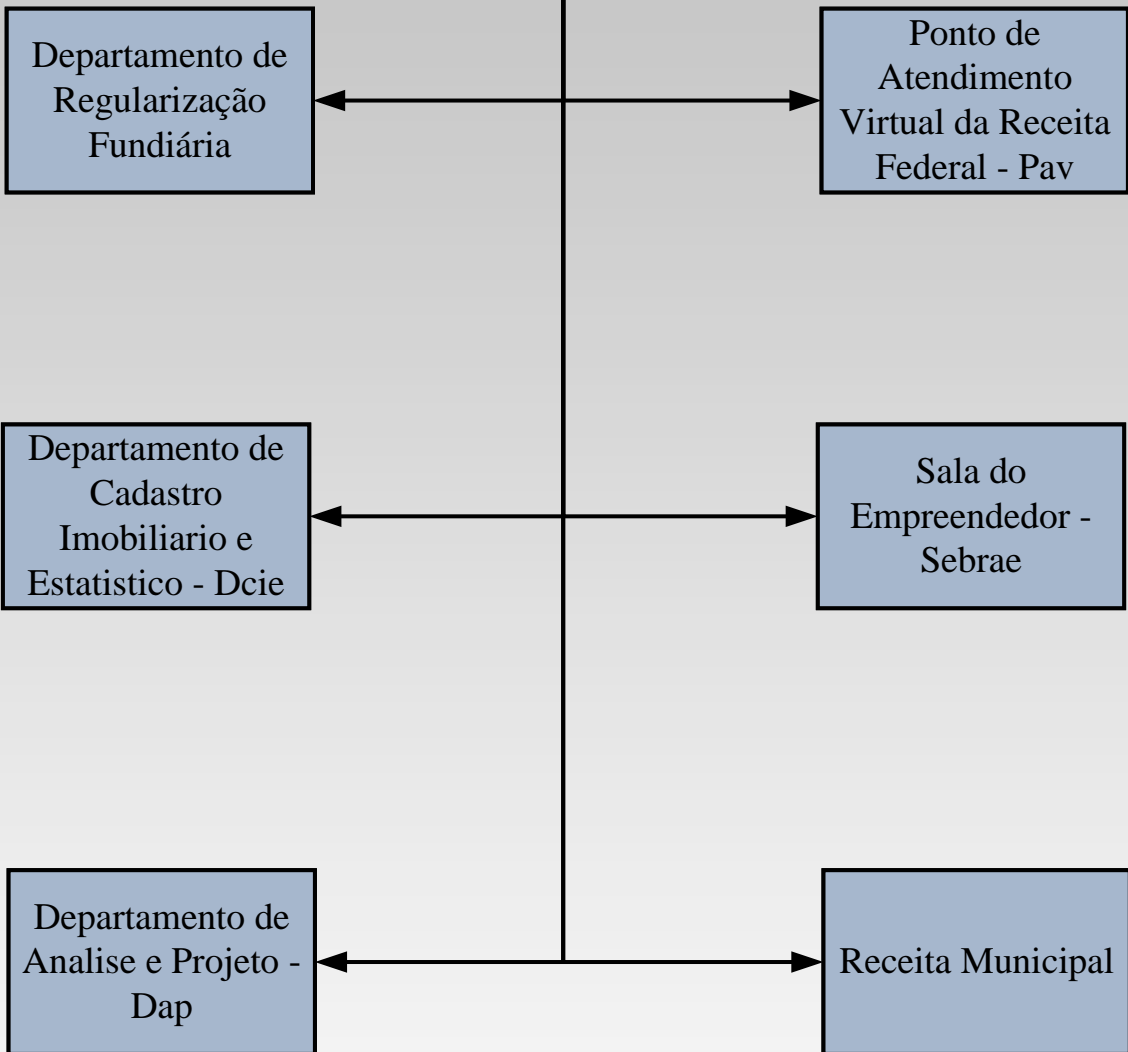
Departamento de Regularização Fundiária

Ponto de Atendimento Virtual da Receita Federal - Pav

Departamento de Cadastro Imobiliario e Estatistico - Dcie

Sala do Empreendedor - Sebrae

Departamento de Analise e Projeto - Dap

Receita Municipal